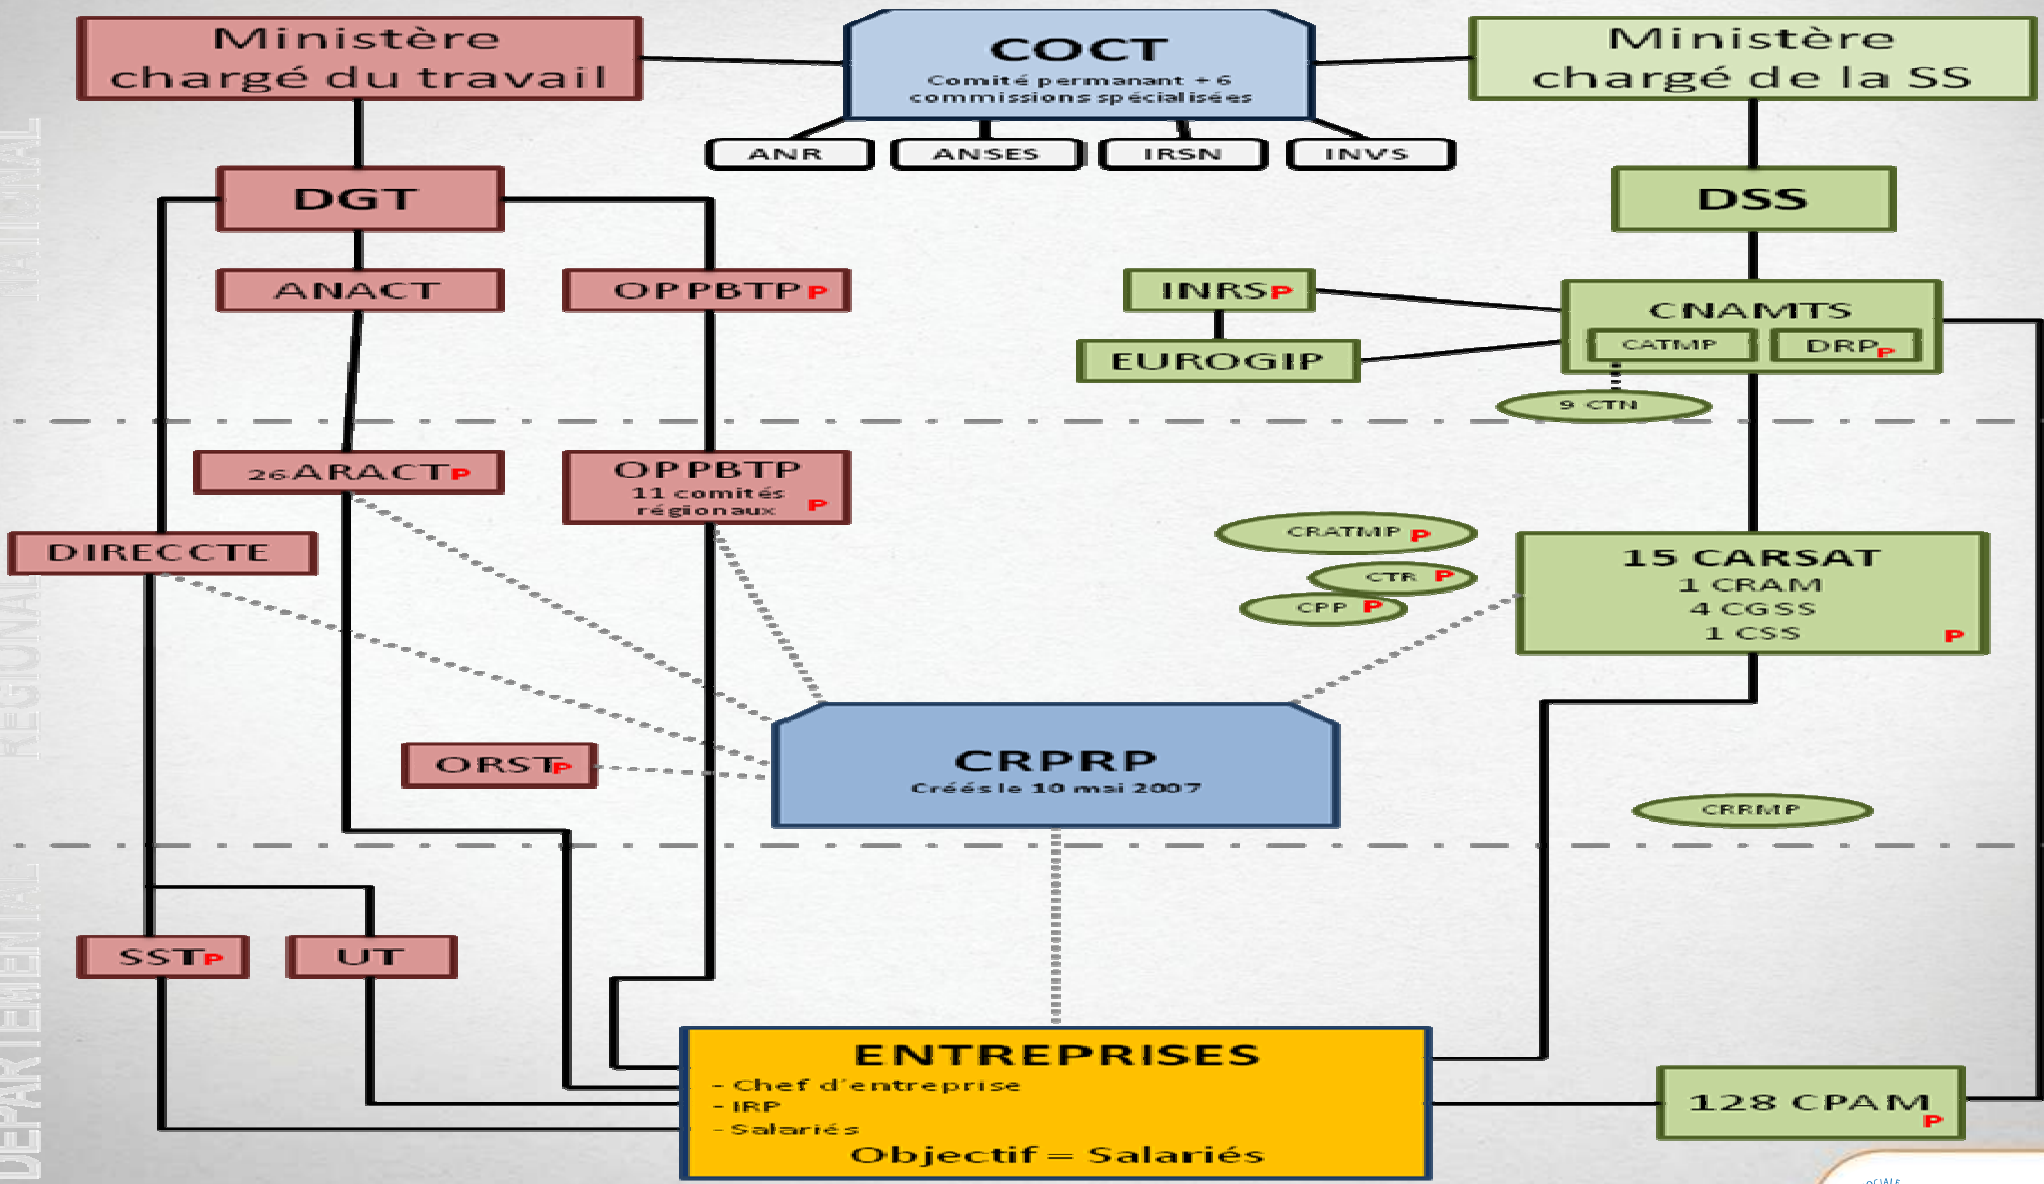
NATIONAL

REGIONAL

DEPARTEMENTAL

Ministère chargé du travail

COCT
Comité permanent + 6 commissions spécialisées

Ministère chargé de la SS

ANR

ANSES

IRSN

INVS

DGT

DSS

ANACT

OPPBTP P

INRS P

EUROGIP

CNAMTS
CATMP
DRP P

9 CTN

26 ARACT P

OPPBTP
11 comités régionaux P

DIRECCTE

CRATMP P

CTR P

CPP P

15 CARSAT
1 CRAM
4 CGSS
1 CSS
P

ORST P

CRPRP
Créés le 10 mai 2007

CRRMP

SST P

UT

ENTREPRISES
- Chef d'entreprise
- IRP
- Salariés
Objectif = Salariés

128 CPAM P